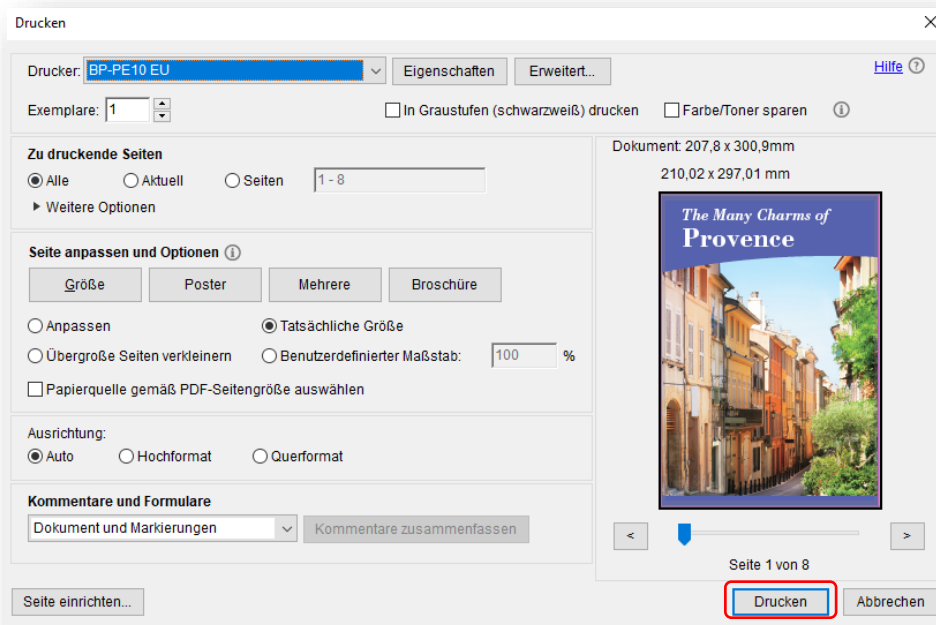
Drucken

Drucker: BP-PE10 EU
Eigenschaften
Erweitert...
Hilfe

Exemplare: 1
In Graustufen (schwarzweiß) drucken
Farbe/Toner sparen

Zu druckende Seiten
Alle
Aktuell
Seiten
1 - 8
Weitere Optionen

Seite anpassen und Optionen
Größe
Poster
Mehrere
Broschüre
Anpassen
Tatsächliche Größe
Übergroße Seiten verkleinern
Benutzerdefinierter Maßstab:
100
%
Papierquelle gemäß PDF-Seitengröße auswählen

Ausrichtung:
Auto
Hochformat
Querformat

Kommentare und Formulare
Dokument und Markierungen
Kommentare zusammenfassen

Dokument: 207,8 x 300,9mm
210,02 x 297,01 mm

The Many Charms of
Provence

<
>
Seite 1 von 8

Seite einrichten...
Drucken
Abbrechen